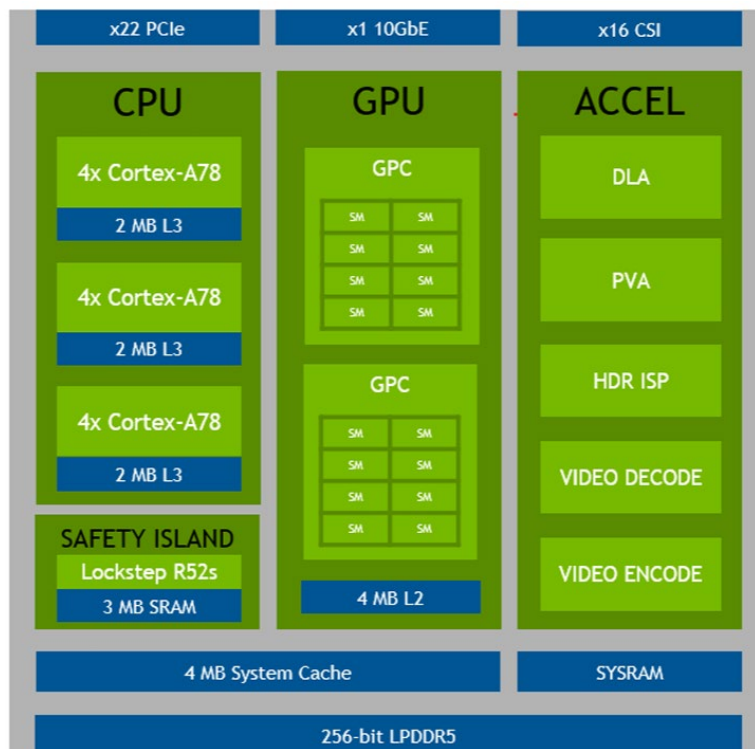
x22 PCIe
x1 10GbE
x16 CSI

CPU
4x Cortex-A78
2 MB L3
4x Cortex-A78
2 MB L3
4x Cortex-A78
2 MB L3

SAFETY ISLAND
Lockstep R52s
3 MB SRAM

GPU
GPC
SM SM
SM SM
SM SM
SM SM
GPC
SM SM
SM SM
SM SM
SM SM
4 MB L2

ACCEL
DLA
PVA
HDR ISP
VIDEO DECODE
VIDEO ENCODE

4 MB System Cache
SYSRAM
256-bit LPDDR5